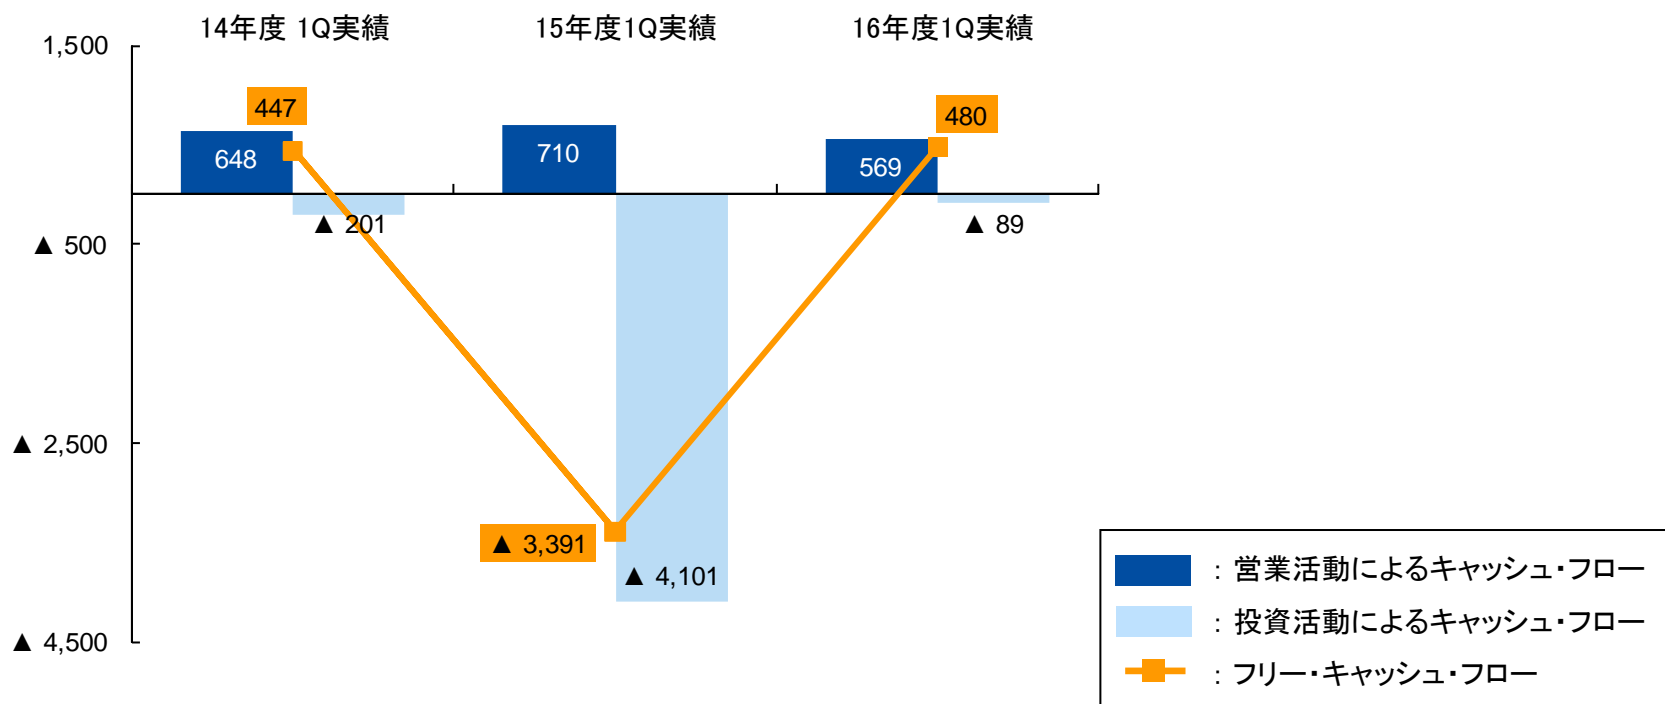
14年度 1Q実績

15年度1Q実績

16年度1Q実績

1,500

▲ 500

▲ 2,500

▲ 4,500

447

648

▲ 201

710

▲ 3,391

▲ 4,101

480

569

▲ 89

：営業活動によるキャッシュ・フロー

：投資活動によるキャッシュ・フロー

：フリー・キャッシュ・フロー